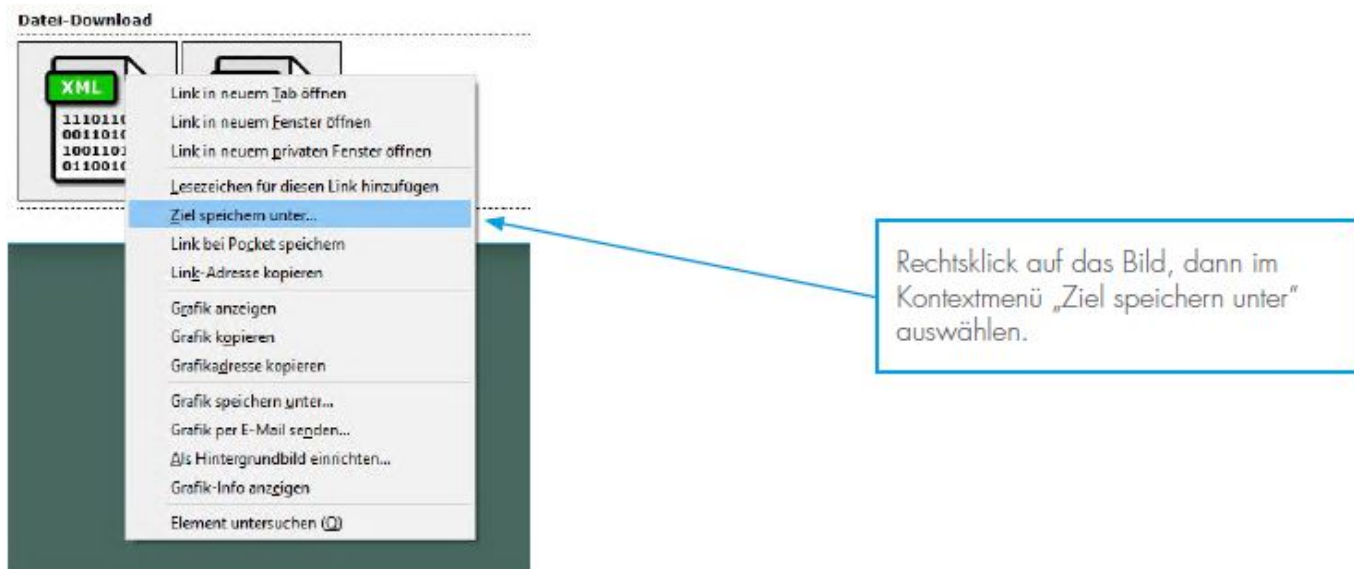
Datei-Download

XML
1110110
0011010
1001101
0110010

Link in neuem Tab öffnen
Link in neuem Fenster öffnen
Link in neuem privaten Fenster öffnen
Lesezeichen für diesen Link hinzufügen
Ziel speichern unter...
Link bei Pocket speichern
Link-Adresse kopieren
Grafik anzeigen
Grafik kopieren
Grafikadresse kopieren
Grafik speichern unter...
Grafik per E-Mail senden...
Als Hintergrundbild einrichten...
Grafik-Info anzeigen
Element untersuchen (Q)

Rechtsklick auf das Bild, dann im Kontextmenü „Ziel speichern unter" auswählen.